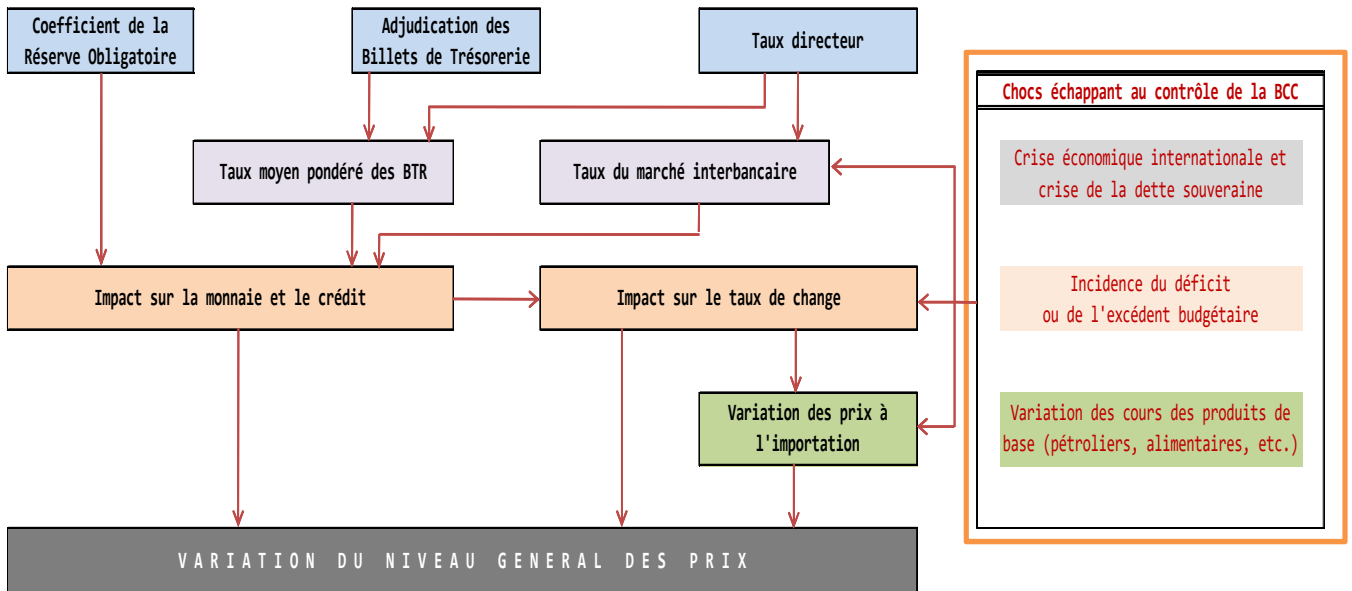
Coefficient de la Réserve Obligatoire

Adjudication des Billets de Trésorerie

Taux directeur

Chocs échappant au contrôle de la BCC

Taux moyen pondéré des BTR

Taux du marché interbancaire

Crise économique internationale et crise de la dette souveraine

Impact sur la monnaie et le crédit

Impact sur le taux de change

Incidence du déficit ou de l'excédent budgétaire

Variation des prix à l'importation

Variation des cours des produits de base (pétroliers, alimentaires, etc.)

VARIATION DU NIVEAU GENERAL DES PRIX